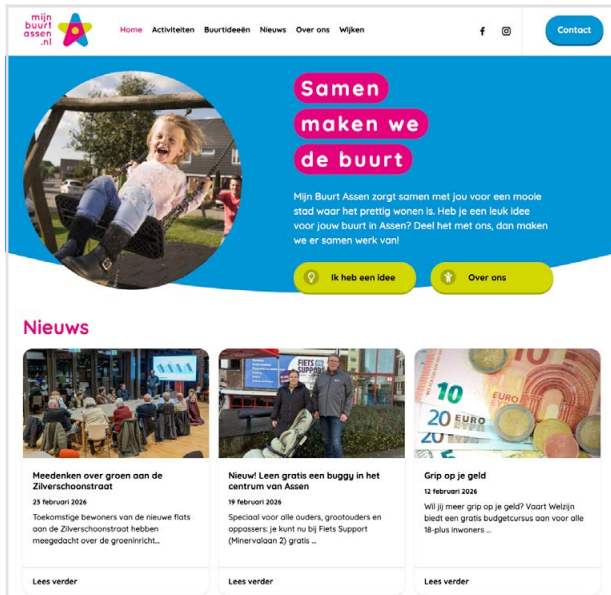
mijn buurt assen .nl

Home Activiteiten Buurtideeën Nieuws Over ons Wijken

Contact

Samen maken we de buurt

Mijn Buurt Assen zorgt samen met jou voor een mooie stad waar het prettig wonen is. Heb je een leuk idee voor jouw buurt in Assen? Deel het met ons, dan maken we er samen werk van!

Ik heb een idee

Over ons

Nieuws

Meedenken over groen aan de Zilverschoonstraat

23 februari 2026

Toekomstige bewoners van de nieuwe flats aan de Zilverschoonstraat hebben meegedacht over de groeninricht...

Lees verder

Nieuw! Leen gratis een buggy in het centrum van Assen

19 februari 2026

Speciaal voor alle ouders, grootouders en oppassers: je kunt nu bij Fiets Support (Minervalaan 2) gratis ...

Lees verder

Grip op je geld

12 februari 2026

Wil jij meer grip op je geld? Vaart Welzijn biedt een gratis budgetcursus aan voor alle 18-plus inwoners ...

Lees verder